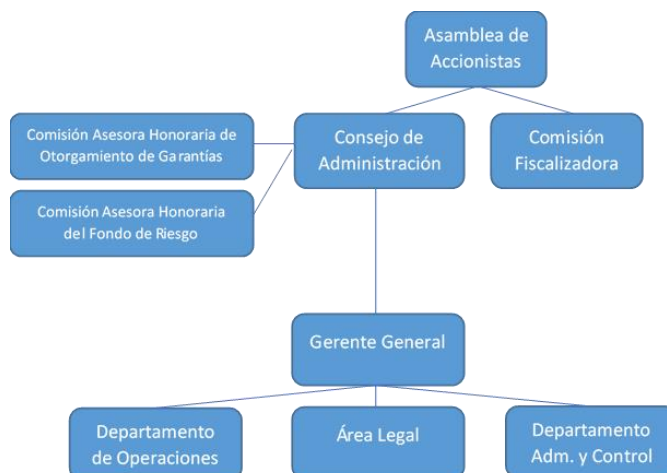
Asamblea de Accionistas

Comisión Asesora Honoraria de Otorgamiento de Garantías

Consejo de Administración

Comisión Fiscalizadora

Comisión Asesora Honoraria del Fondo de Riesgo

Gerente General

Departamento de Operaciones

Área Legal

Departamento Adm. y Control